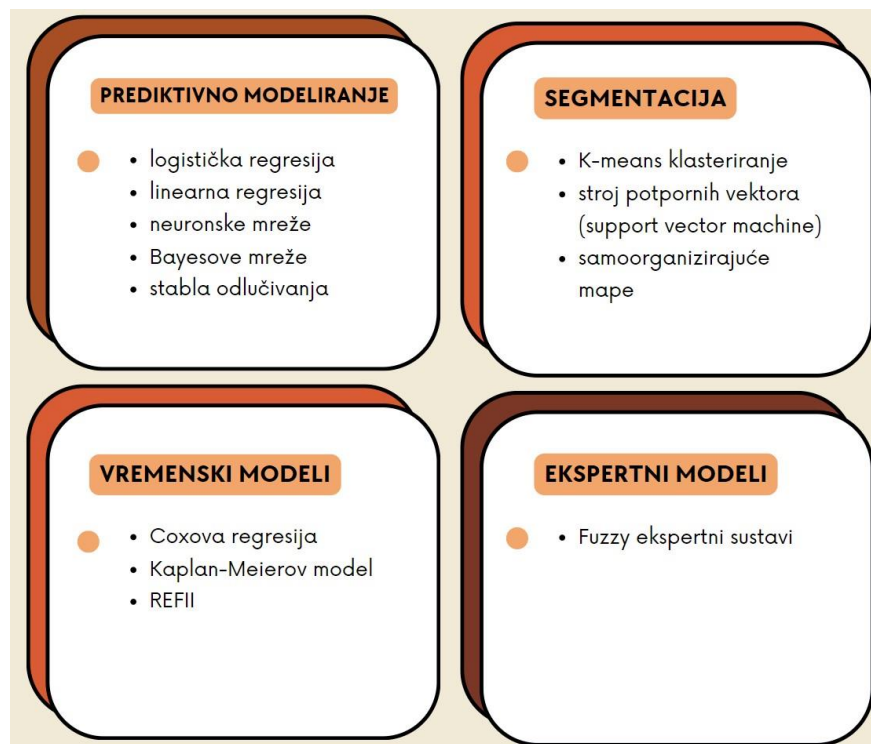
PREDIKTIVNO MODELIRANJE

- logistička regresija
- linearna regresija
- neuronske mreže
- Bayesove mreže
- stabla odlučivanja

SEGMENTACIJA

- K-means klasteriranje
- stroj potpornih vektora (support vector machine)
- samoorganizirajuće mape

VREMENSKI MODELI

- Coxova regresija
- Kaplan-Meierov model
- REFII

EKSPERTNI MODELI

- Fuzzy ekspertni sustavi